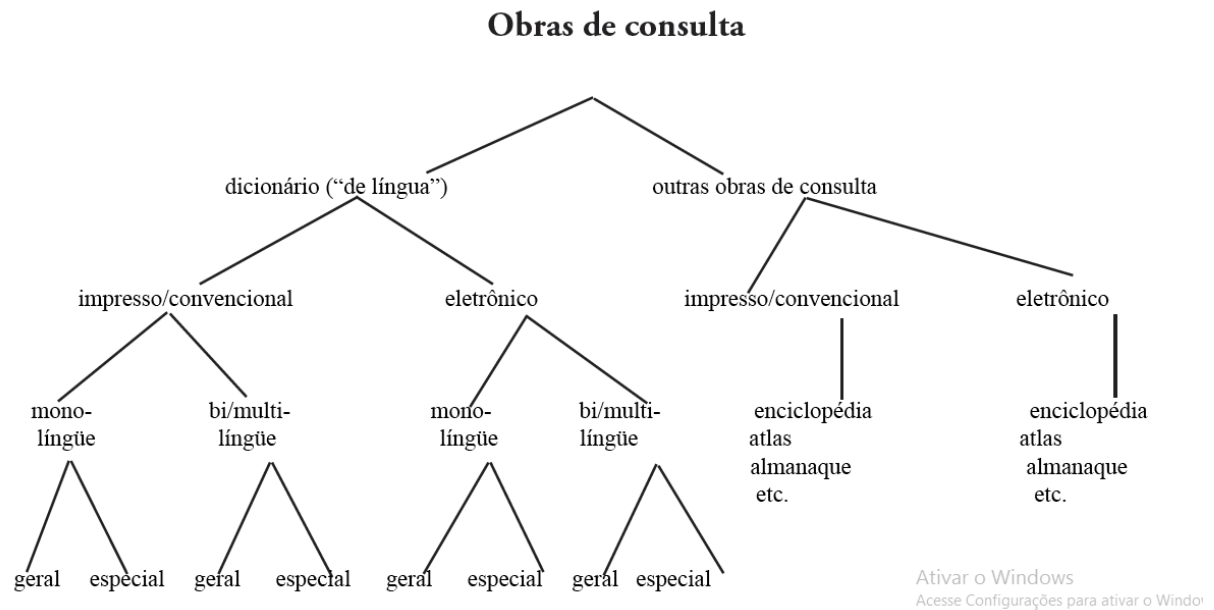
Obras de consulta

dicionário ("de língua")

outras obras de consulta

impresso/convencional

eletrônico

impresso/convencional

eletrônico

mono-língüe

bi/multi-língüe

mono-língüe

bi/multi-língüe

enciclopédia
atlas
almanaque
etc.

enciclopédia
atlas
almanaque
etc.

geral especial geral especial geral especial geral especial

Ativar o Windows
Acesse Configurações para ativar o Windo